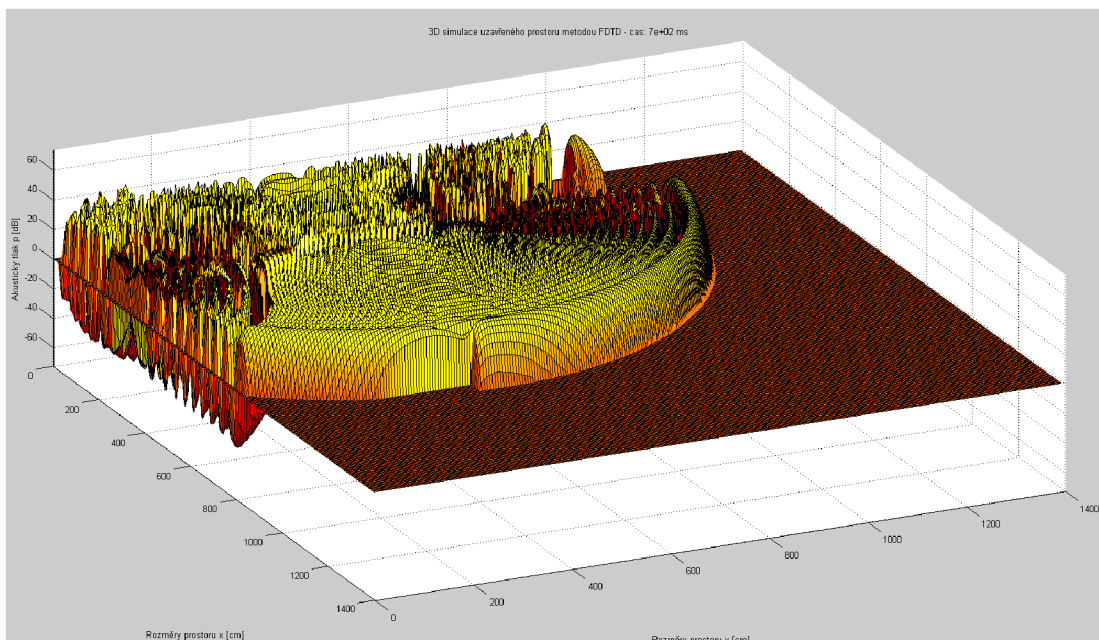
3D simulace uzavřeného prostoru metodou FDTD - cas: 7e+02 ms

Akusticky tlak p [dB]

60
40
20
0
-20
-40
-60

0
200
400
600
800
1000
1200
1400

Rozměry prostoru x [cm]

0
200
400
600
800
1000
1200
1400

Rozměry prostoru y [cm]